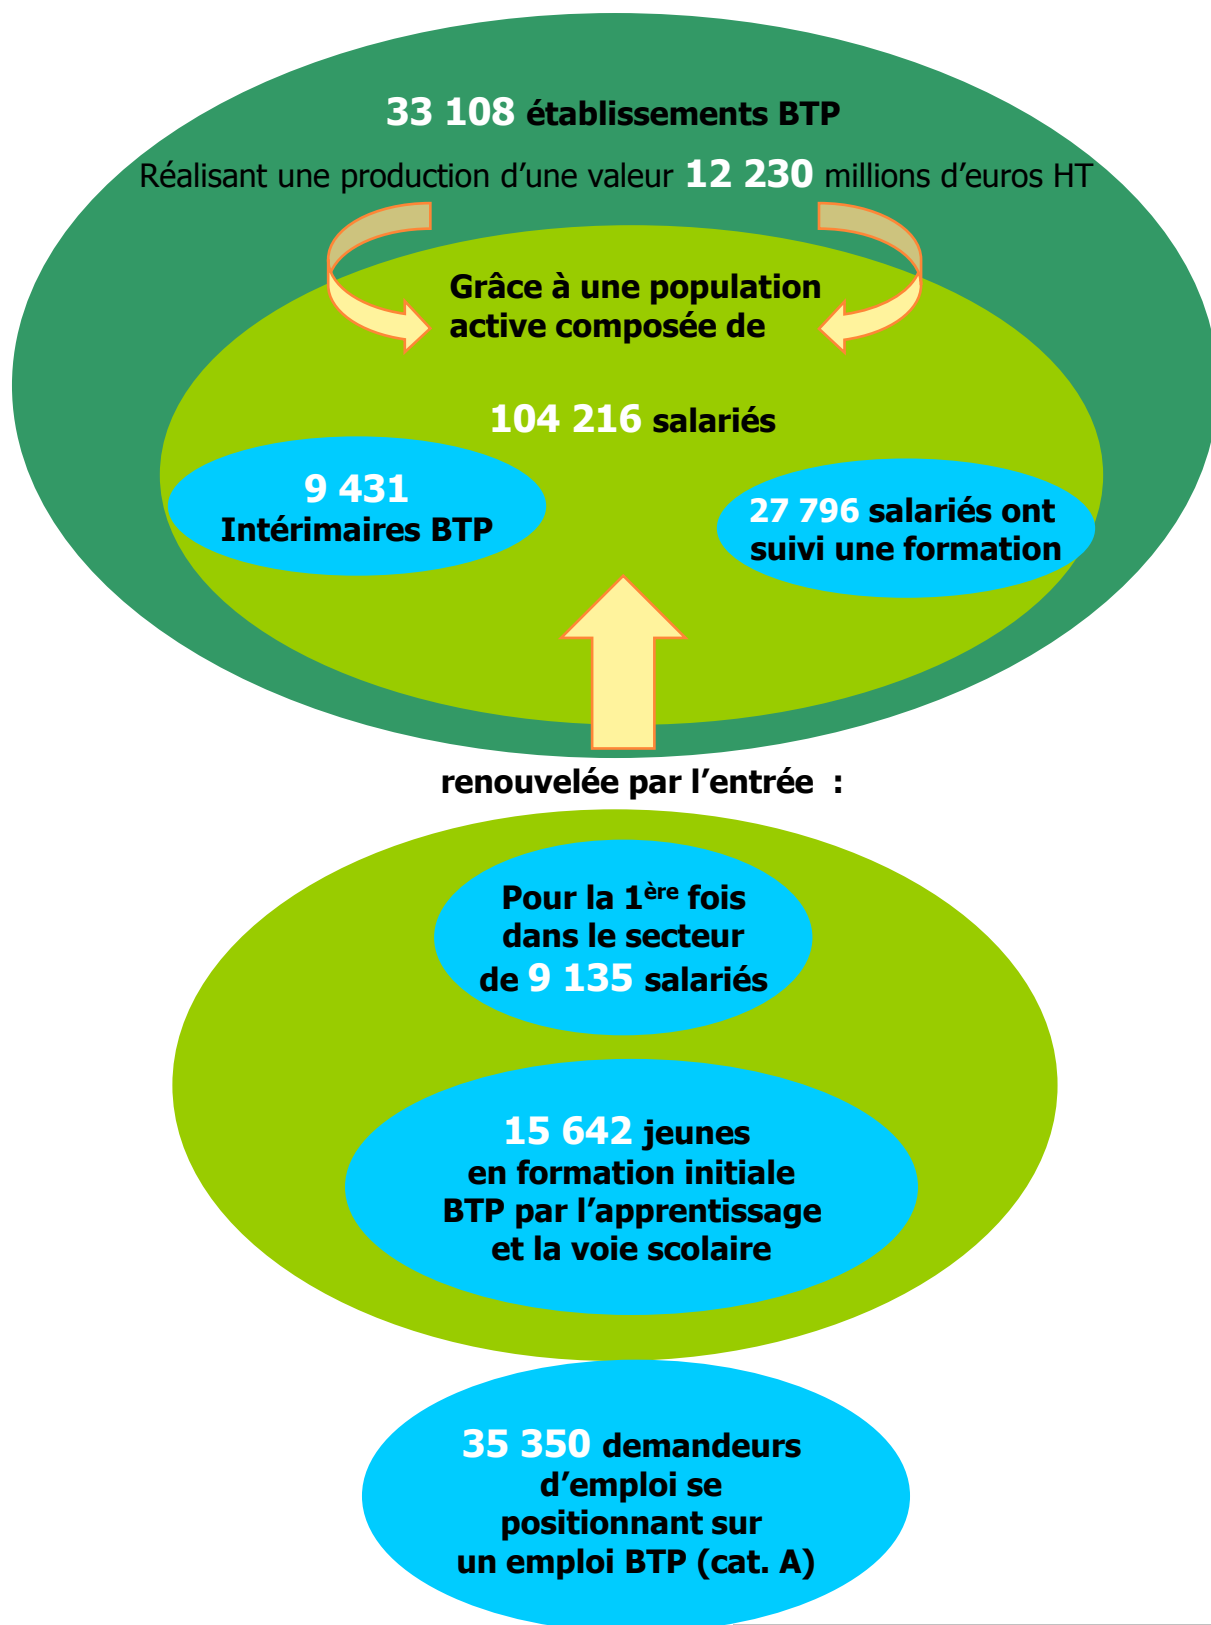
33 108 établissements BTP

Réalisant une production d'une valeur 12 230 millions d'euros HT

Grâce à une population active composée de

104 216 salariés

9 431
Intérimaires BTP

27 796 salariés ont suivi une formation

renouvelée par l'entrée :

Pour la 1$^{ère}$ fois dans le secteur de 9 135 salariés

15 642 jeunes en formation initiale BTP par l'apprentissage et la voie scolaire

35 350 demandeurs d'emploi se positionnant sur un emploi BTP (cat. A)